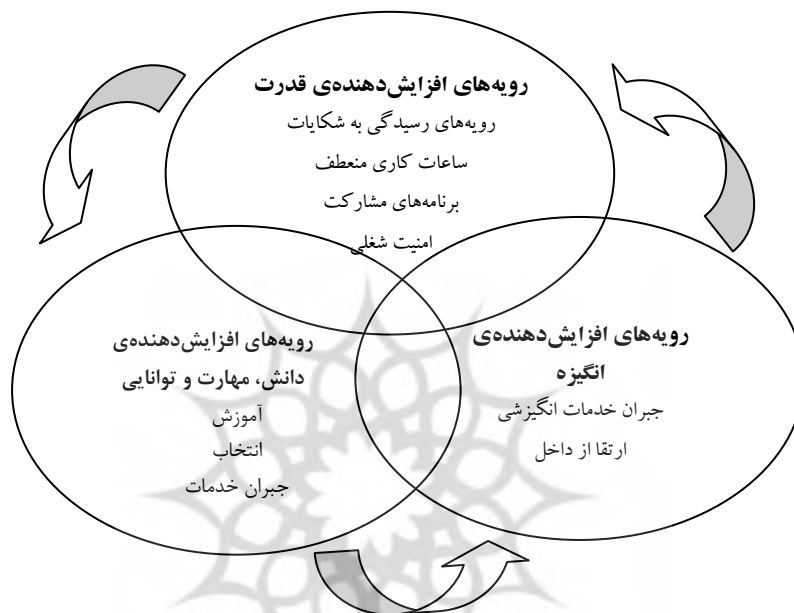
رویه‌های افزایش‌دهنده‌ی قدرت
رویه‌های رسیدگی به شکایات
ساعات کاری منعطف
برنامه‌های مشارکت
امنیت شغلی

رویه‌های افزایش‌دهنده‌ی
دانش، مهارت و توانایی
آموزش
انتخاب
جبران خدمات

رویه‌های افزایش‌دهنده‌ی
انگیزه
جبران خدمات انگیزشی
ارتقا از داخل